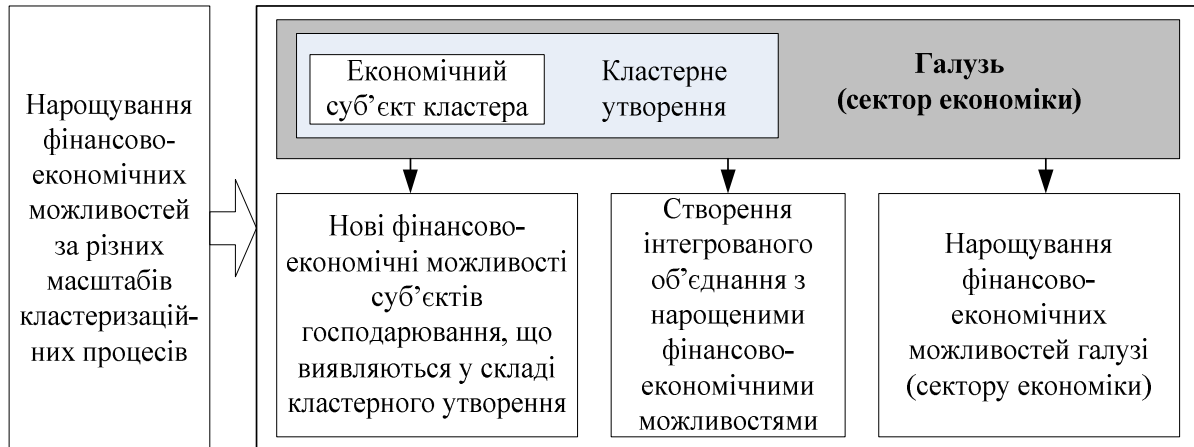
Нарощування фінансово-економічних можливостей за різних масштабів кластеризаційних процесів

Економічний суб’єкт кластера

Кластерне утворення

**Галузь (сектор економіки)**

Нові фінансово-економічні можливості суб’єктів господарювання, що виявляються у складі кластерного утворення

Створення інтегрованого об’єднання з нарощеними фінансово-економічними можливостями

Нарощування фінансово-економічних можливостей галузі (сектору економіки)